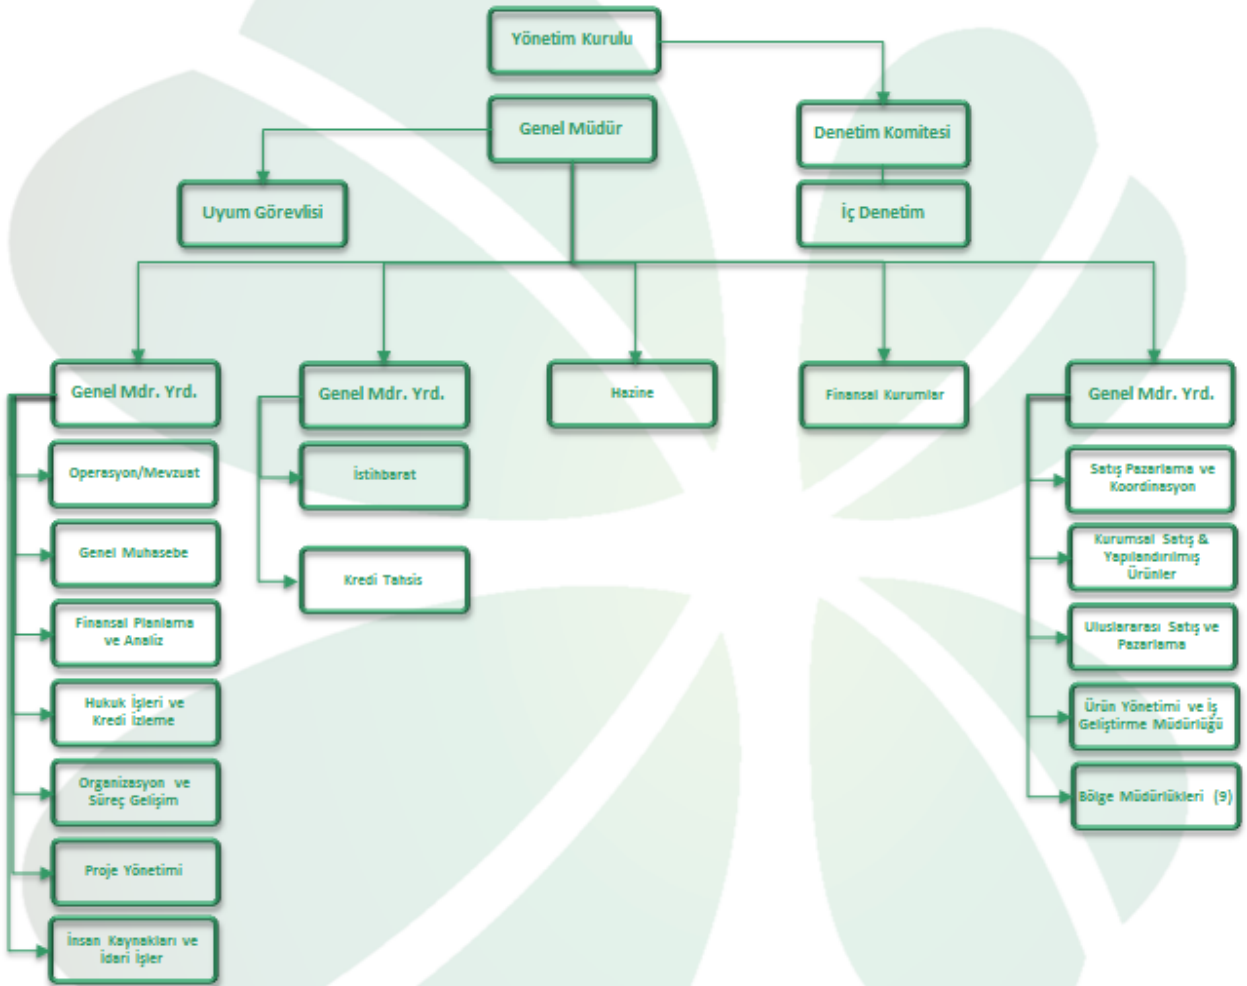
Yönetim Kurulu

Genel Müdür

Denetim Komitesi

Uyum Görevlisi

İç Denetim

Genel Mdr. Yrd.

Operasyon/Mevzuat

Genel Muhasebe

Finansal Planlama ve Analiz

Hukuk İşleri ve Kredi İzleme

Organizasyon ve Süreç Gelişim

Proje Yönetimi

İnsan Kaynakları ve İdari İşler

Genel Mdr. Yrd.

İstihbarat

Kredi Tahsis

Hazine

Finansal Kurumlar

Genel Mdr. Yrd.

Satış Pazarlama ve Koordinasyon

Kurumsal Satış & Yapılandırılmış Ürünler

Uluslararası Satış ve Pazarlama

Ürün Yönetimi ve İş Geliştirme Müdürlüğü

Bölge Müdürlükleri (9)